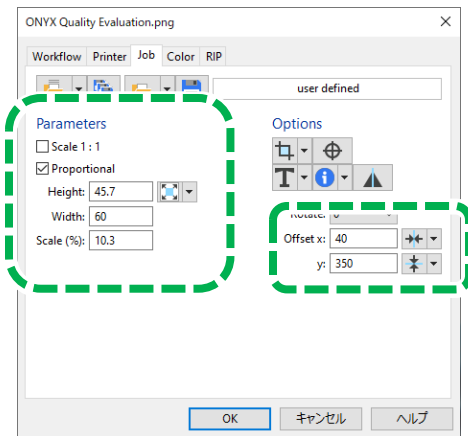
ONYX Quality Evaluation.png

Workflow Printer Job Color RIP

user defined

Parameters

Scale 1 : 1

Proportional

Height: 45.7

Width: 60

Scale (%): 10.3

Options

Rotate: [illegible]

Offset x: 40

y: 350

OK キャンセル ヘルプ